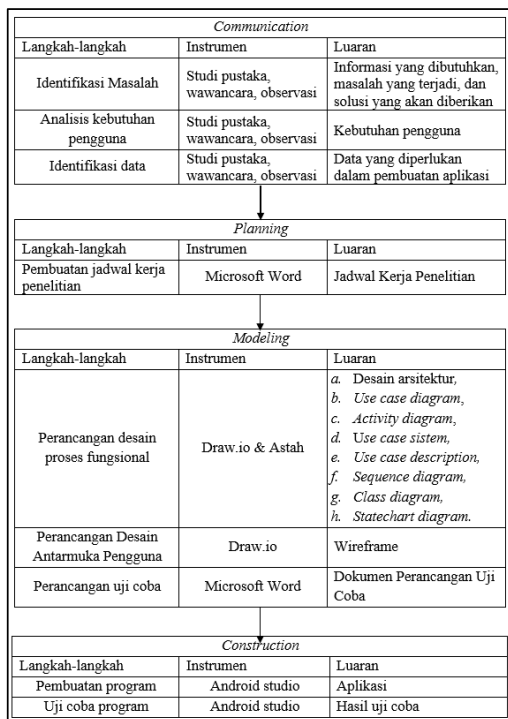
*Communication*

| Langkah-langkah | Instrumen | Luaran |
|---|---|---|
| Identifikasi Masalah | Studi pustaka, wawancara, observasi | Informasi yang dibutuhkan, masalah yang terjadi, dan solusi yang akan diberikan |
| Analisis kebutuhan pengguna | Studi pustaka, wawancara, observasi | Kebutuhan pengguna |
| Identifikasi data | Studi pustaka, wawancara, observasi | Data yang diperlukan dalam pembuatan aplikasi |

*Planning*

| Langkah-langkah | Instrumen | Luaran |
|---|---|---|
| Pembuatan jadwal kerja penelitian | Microsoft Word | Jadwal Kerja Penelitian |

*Modeling*

| Langkah-langkah | Instrumen | Luaran |
|---|---|---|
| Perancangan desain proses fungsional | Draw.io & Astah | a. Desain arsitektur, b. *Use case diagram*, c. *Activity diagram*, d. *Use case sistem*, e. *Use case description*, f. *Sequence diagram*, g. *Class diagram*, h. *Statechart diagram*. |
| Perancangan Desain Antarmuka Pengguna | Draw.io | Wireframe |
| Perancangan uji coba | Microsoft Word | Dokumen Perancangan Uji Coba |

*Construction*

| Langkah-langkah | Instrumen | Luaran |
|---|---|---|
| Pembuatan program | Android studio | Aplikasi |
| Uji coba program | Android studio | Hasil uji coba |